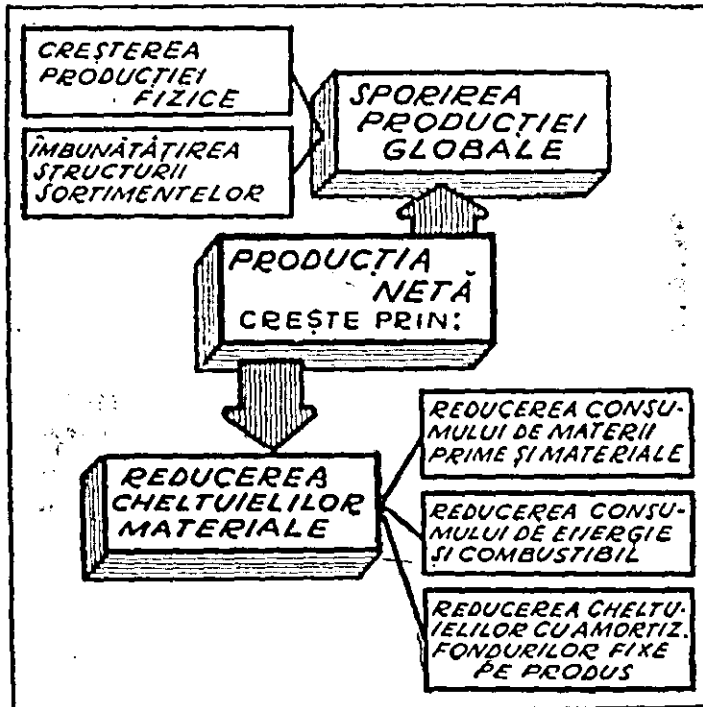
CREȘTEREA PRODUCȚIEI FIZICE

ÎMBUNĂTĂȚIREA STRUCTURII SORTIMENTELOR

SPORIREA PRODUCȚIEI GLOBALE

PRODUCȚIA NETĂ CREȘTE PRIN:

REDUCEREA CHELTUIELILOR MATERIALE

REDUCEREA CONSUMULUI DE MATERII PRIME ȘI MATERIALE

REDUCEREA CONSUMULUI DE ENERGIE ȘI COMBUSTIBIL

REDUCEREA CHELTUIELILOR CU AMORTIZ. FONDURILOR FIXE PE PRODUS